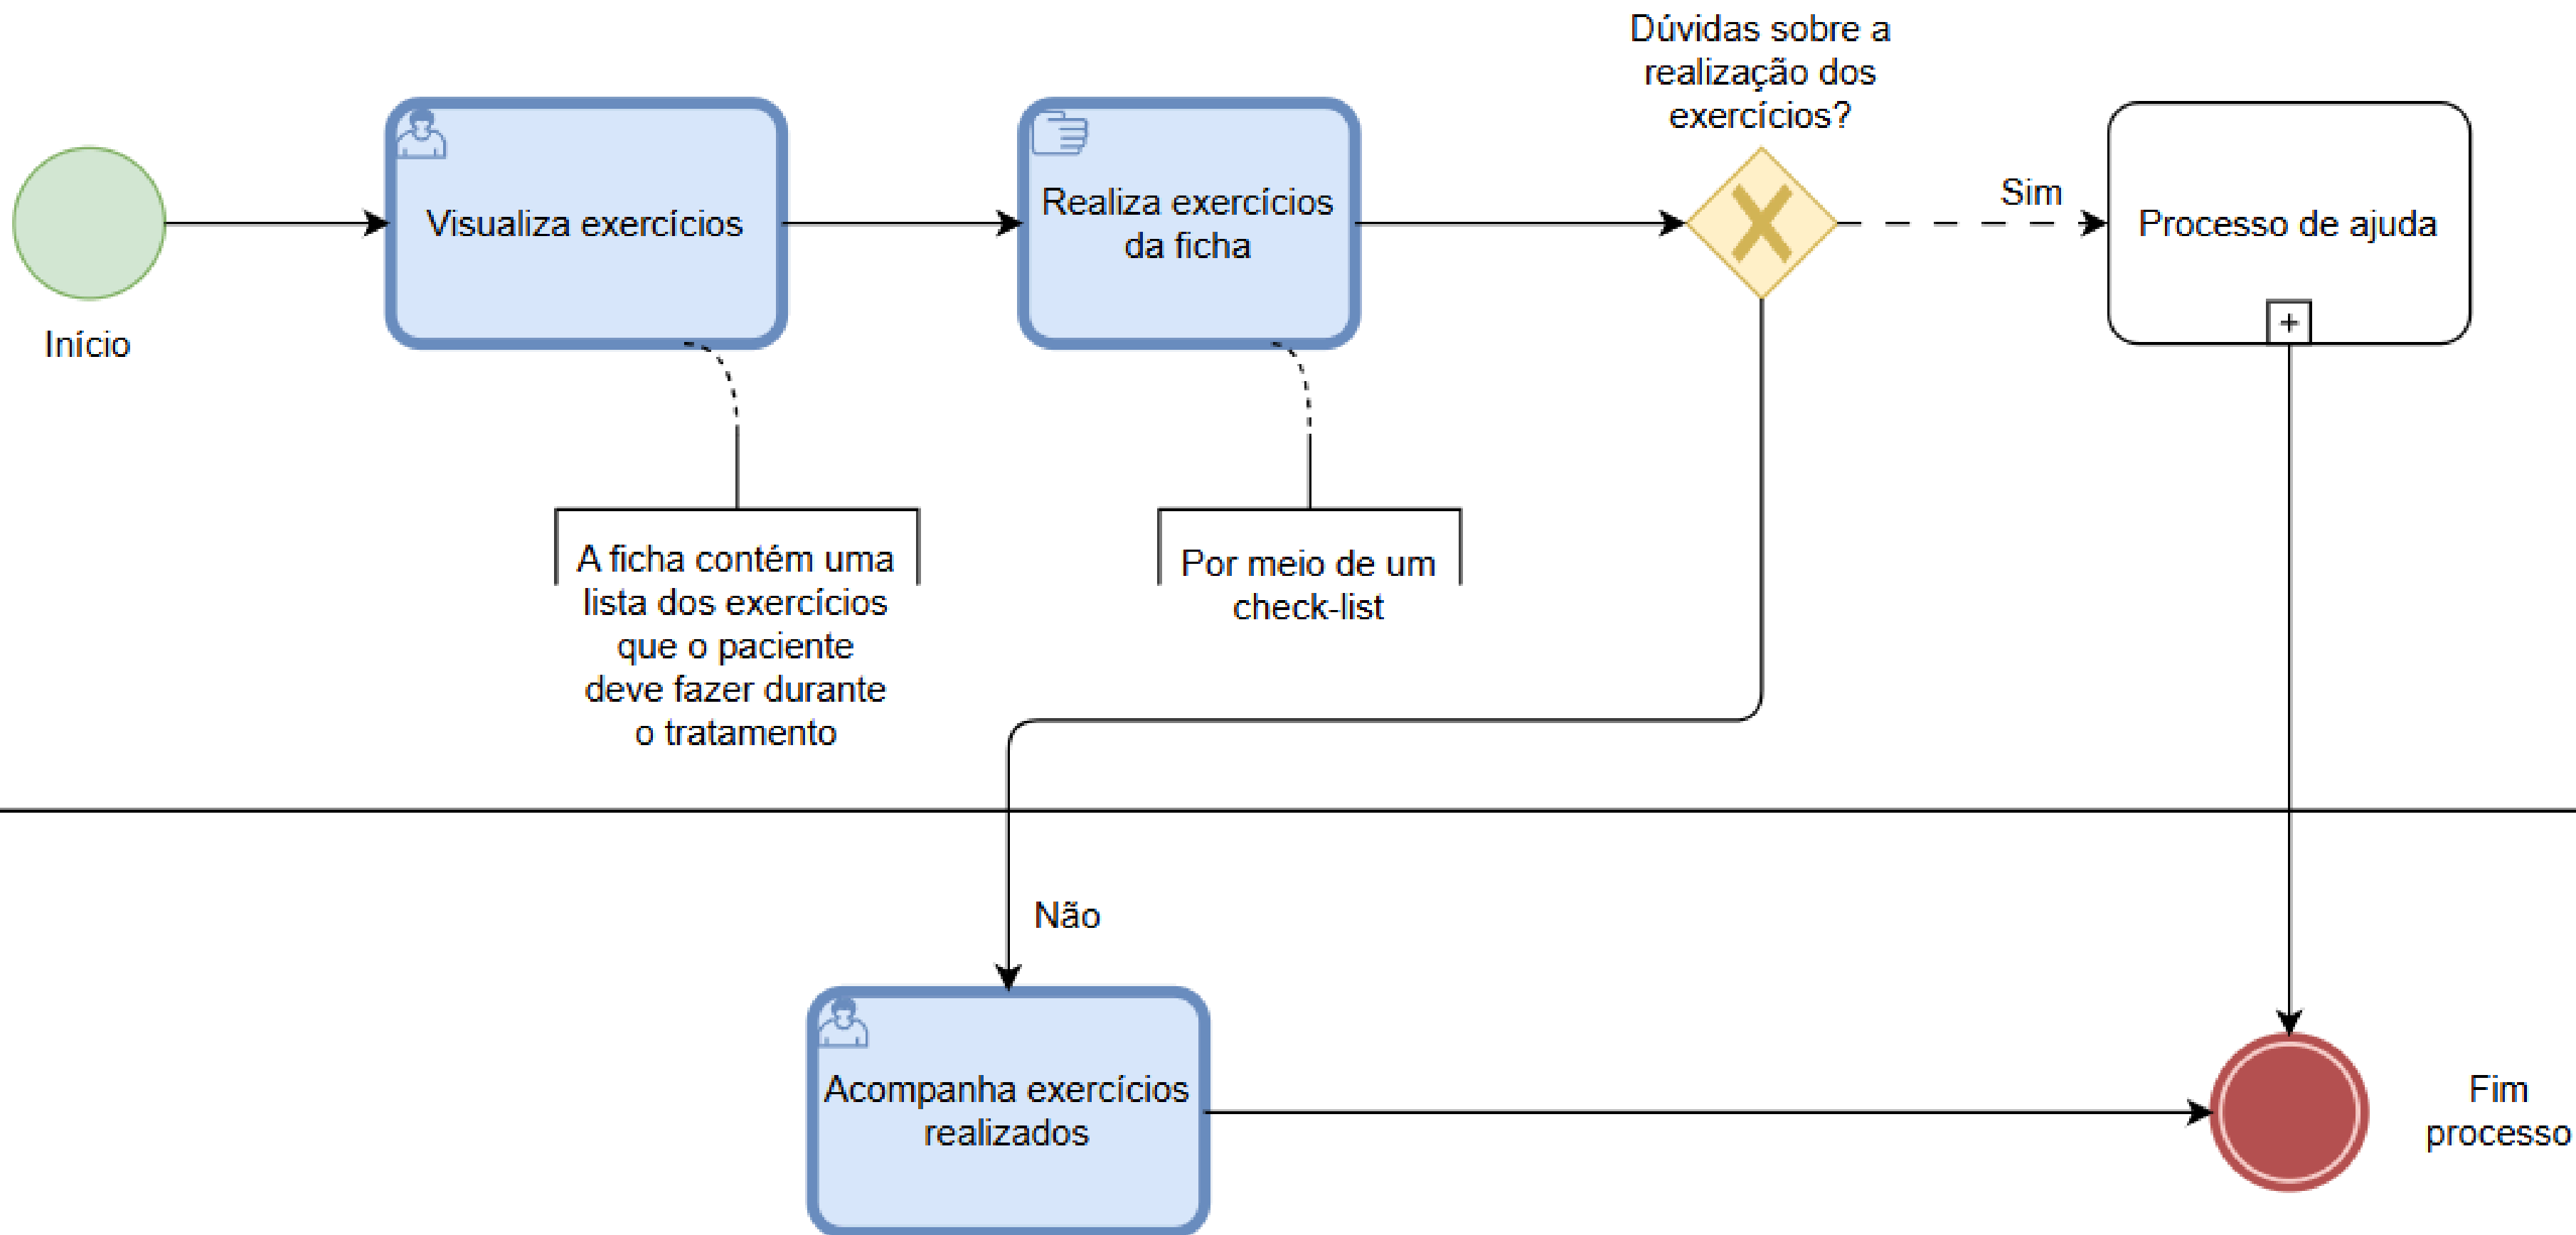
Início

Visualiza exercícios

Realiza exercícios da ficha

Dúvidas sobre a realização dos exercícios?

Sim

Processo de ajuda

A ficha contém uma lista dos exercícios que o paciente deve fazer durante o tratamento

Por meio de um check-list

Não

Acompanha exercícios realizados

Fim processo